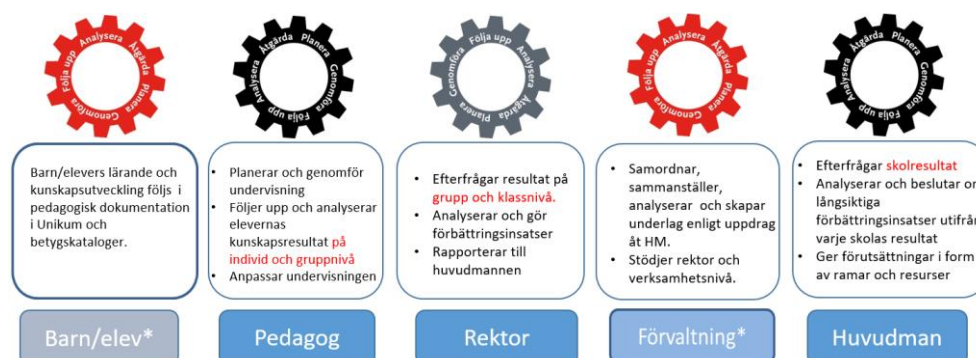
Följ upp Analysera Åtgärda Planera Genomföra

Barn/elevers lärande och kunskapsutveckling följs i pedagogisk dokumentation i Unikum och betygskataloger.

Barn/elev*

Åtgärda Planera Genomföra Följa upp Analysera

- Planerar och genomför undervisning
- Följer upp och analyserar elevernas kunskapsresultat på individ och gruppnivå
- Anpassar undervisningen

Pedagog

Följa upp Analysera Åtgärda Planera Genomföra

- Efterfrågar resultat på grupp och klassnivå.
- Analyserar och gör förbättringsinsatser
- Rapporterar till huvudmannen

Rektor

Följa upp Analysera Åtgärda Planera Genomföra

- Samordnar, sammanställer, analyserar och skapar underlag enligt uppdrag åt HM.
- Stödjer rektor och verksamhetsnivå.

Förvaltning*

Åtgärda Planera Genomföra Följa upp Analysera

- Efterfrågar skolresultat
- Analyserar och beslutar om långsiktiga förbättringsinsatser utifrån varje skolas resultat
- Ger förutsättningar i form av ramar och resurser

Huvudman